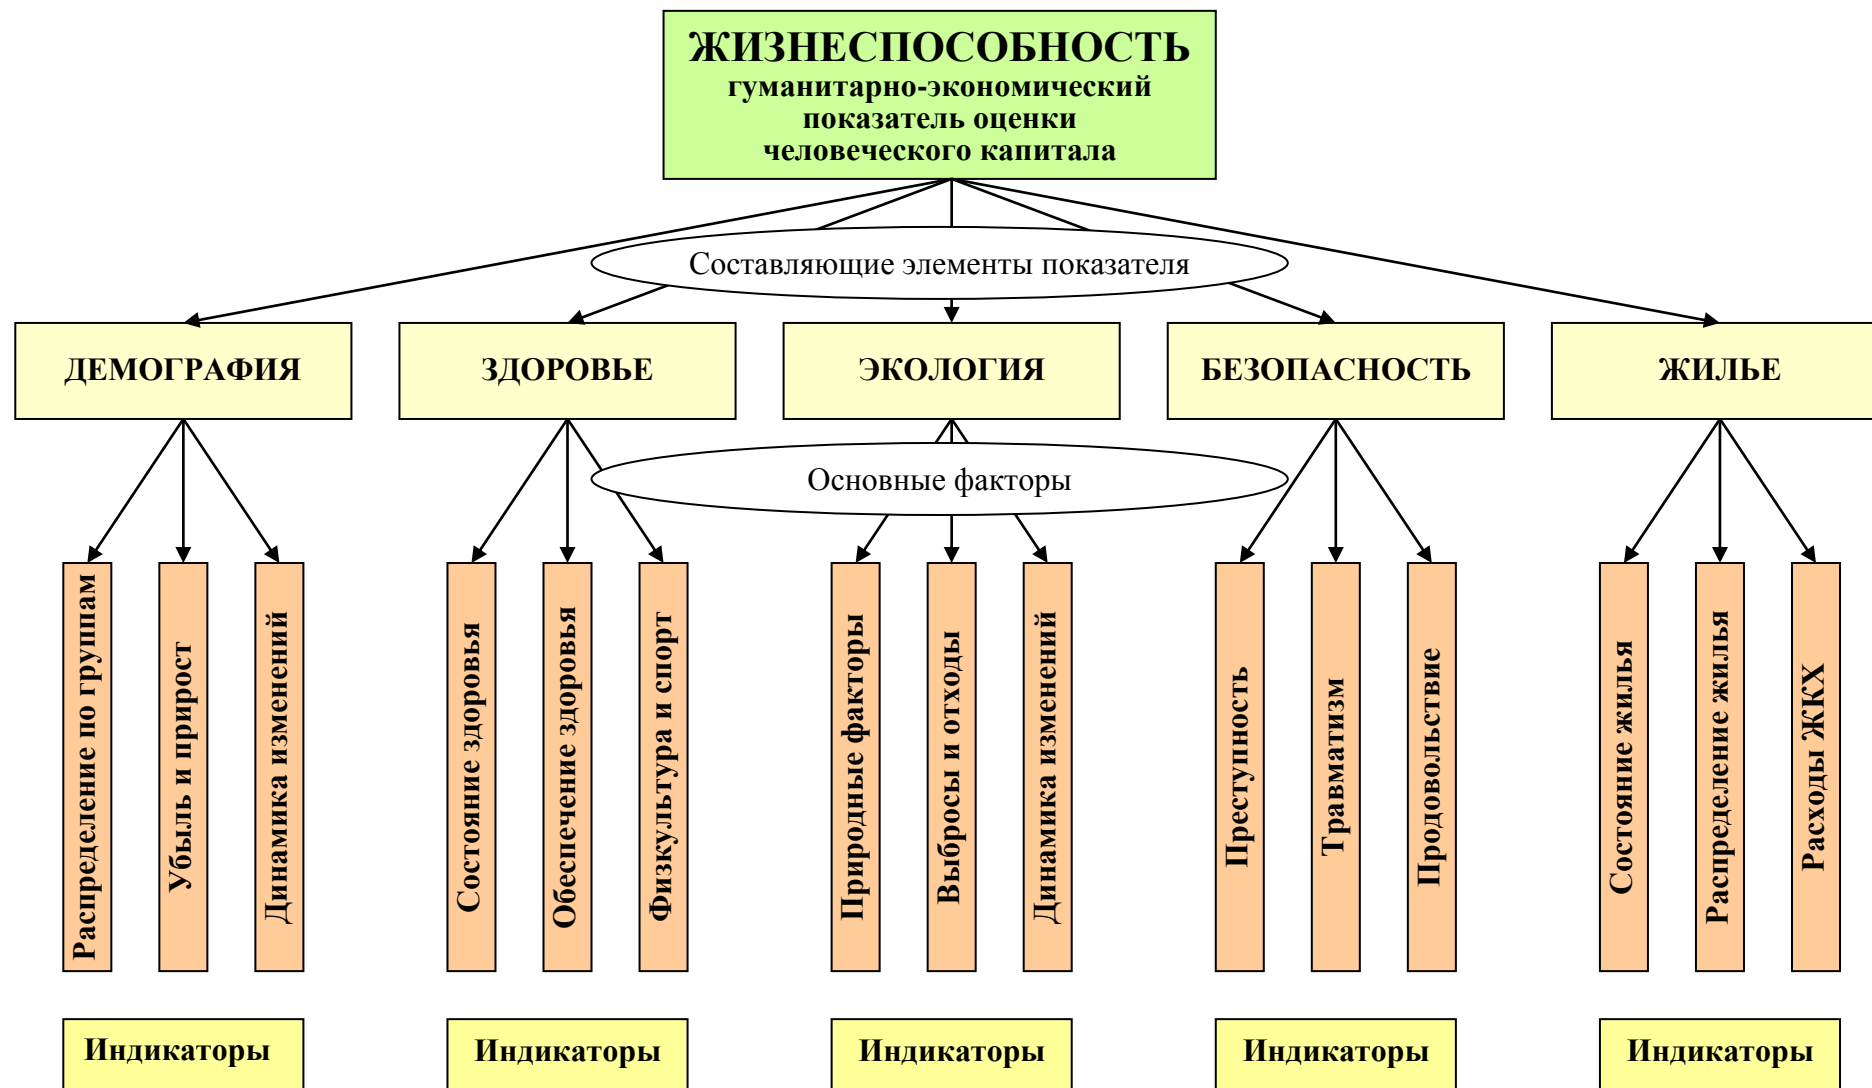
ЖИЗНЕСПОСОБНОСТЬ
гуманитарно-экономический показатель оценки человеческого капитала

Составляющие элементы показателя

ДЕМОГРАФИЯ

ЗДОРОВЬЕ

ЭКОЛОГИЯ

БЕЗОПАСНОСТЬ

ЖИЛЬЕ

Основные факторы

Распределение по группам

Убыль и прирост

Динамика изменений

Состояние здоровья

Обеспечение здоровья

Физкультура и спорт

Природные факторы

Выбросы и отходы

Динамика изменений

Преступность

Травматизм

Продовольствие

Состояние жилья

Распределение жилья

Расходы ЖКХ

Индикаторы

Индикаторы

Индикаторы

Индикаторы

Индикаторы